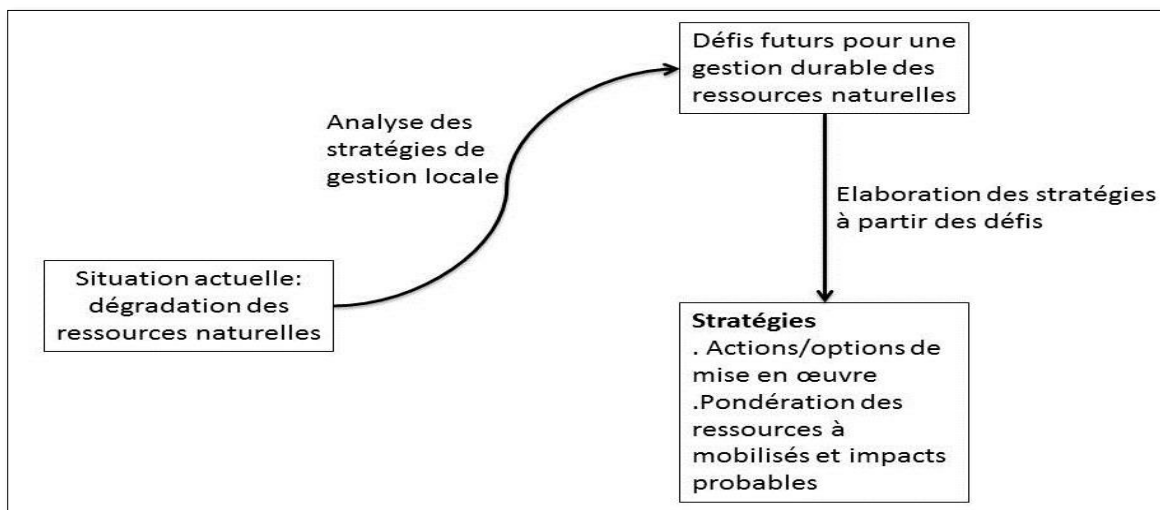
Situation actuelle: dégradation des ressources naturelles

Analyse des stratégies de gestion locale

Défis futurs pour une gestion durable des ressources naturelles

Elaboration des stratégies à partir des défis

**Stratégies**
. Actions/options de mise en œuvre
.Pondération des ressources à mobilisés et impacts probables